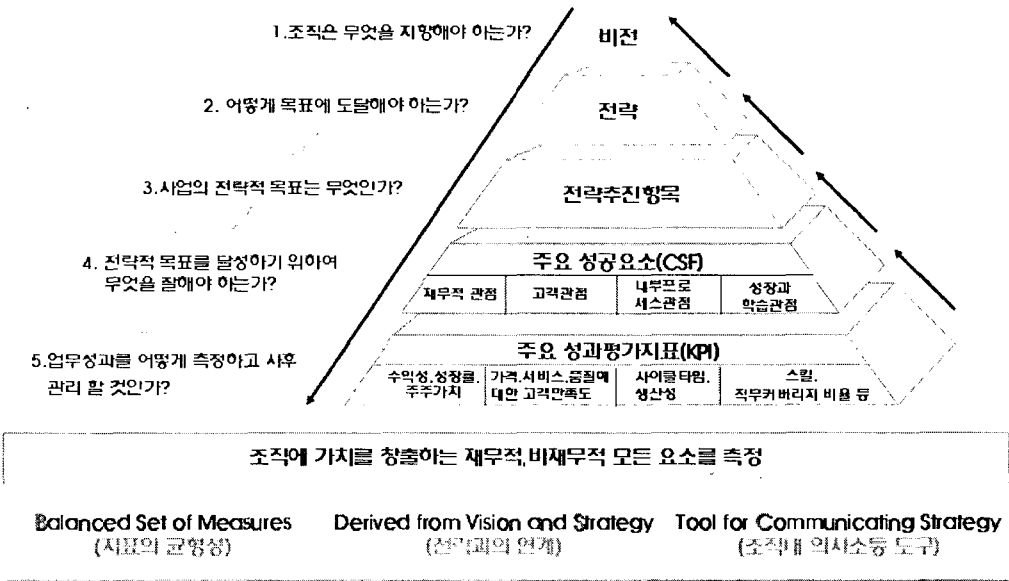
1.조직은 무엇을 지향해야 하는가?

비전

2. 어떻게 목표에 도달해야 하는가?

전략

3.사업의 전략적 목표는 무엇인가?

전략추진항목

4. 전략적 목표를 달성하기 위하여 무엇을 잘해야 하는가?

주요 성공요소(CSF)

| 재무적 관점 | 고객관점 | 내부프로세스관점 | 성장과 학습관점 |
|---|---|---|---|

5.업무성과를 어떻게 측정하고 사후 관리 할 것인가?

주요 성과평가지표(KPI)

| 수익성,성장률, 주주가치 | 가격,서비스,품질에 대한 고객만족도 | 사이클타임, 생산성 | 스킬, 직무커버리지 비율 등 |
|---|---|---|---|

조직에 가치를 창출하는 재무적,비재무적 모든 요소를 측정

Balanced Set of Measures
(지표의 균형성)

Derived from Vision and Strategy
(전략과의 연계)

Tool for Communicating Strategy
(조직내 의사소통 도구)